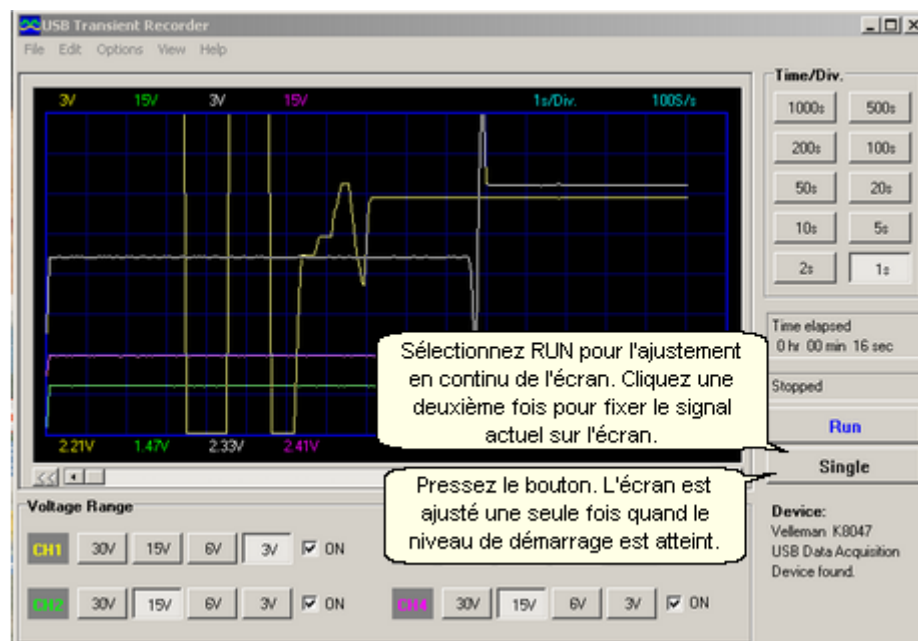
USB Transient Recorder

File Edit Options View Help

3V 15V 3V 15V 1s/Div. 100S/s

2.21V 1.47V 2.33V 2.41V

Time/Div.

1000s 500s
200s 100s
50s 20s
10s 5s
2s 1s

Time elapsed
0 hr 00 min 16 sec

Stopped

Run

Single

Sélectionnez RUN pour l'ajustement en continu de l'écran. Cliquez une deuxième fois pour fixer le signal actuel sur l'écran.

Pressez le bouton. L'écran est ajusté une seule fois quand le niveau de démarrage est atteint.

Voltage Range

CH1 30V 15V 6V 3V ON

CH2 30V 15V 6V 3V ON

CH4 30V 15V 6V 3V ON

Device:
Velleman K8047
USB Data Acquisition
Device found.